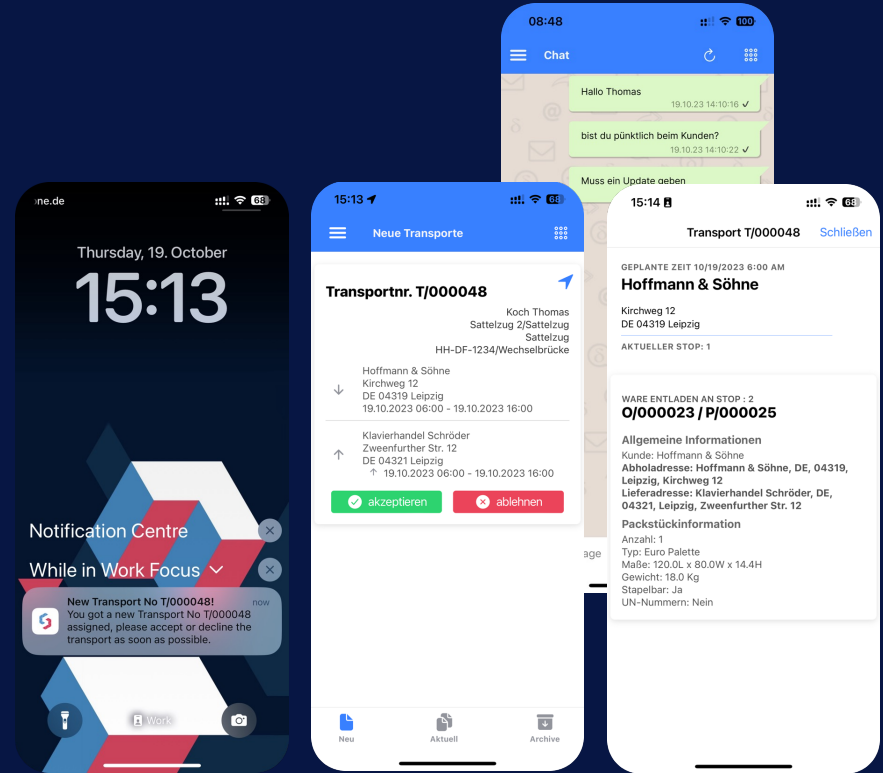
ne.de
68
Thursday, 19. October
15:13
Notification Centre
While in Work Focus
New Transport No T/000048!
now
You got a new Transport No T/000048 assigned, please accept or decline the transport as soon as possible.
Work

15:13
68
Neue Transporte
Transportnr. T/000048
Koch Thomas
Sattelzug 2/Sattelzug
Sattelzug
HH-DF-1234/Wechselbrücke
Hoffmann & Söhne
Kirchweg 12
DE 04319 Leipzig
19.10.2023 06:00 - 19.10.2023 16:00
Klavierhandel Schröder
Zweenfurther Str. 12
DE 04321 Leipzig
19.10.2023 06:00 - 19.10.2023 16:00
akzeptieren
ablehnen
Neu
Aktuell
Archive

08:48
100
Chat
Hallo Thomas
19.10.23 14:10:16 ✓
bist du pünktlich beim Kunden?
19.10.23 14:10:22 ✓
Muss ein Update geben
age

15:14
68
Transport T/000048
Schließen
GEPLANTE ZEIT 10/19/2023 6:00 AM
Hoffmann & Söhne
Kirchweg 12
DE 04319 Leipzig
AKTUELLER STOP: 1
WARE ENTLADEN AN STOP : 2
O/000023 / P/000025
Allgemeine Informationen
Kunde: Hoffmann & Söhne
Abholadresse: Hoffmann & Söhne, DE, 04319, Leipzig, Kirchweg 12
Lieferadresse: Klavierhandel Schröder, DE, 04321, Leipzig, Zweenfurther Str. 12
Packstückinformation
Anzahl: 1
Typ: Euro Palette
Maße: 120.0L x 80.0W x 14.4H
Gewicht: 18.0 Kg
Stapelbar: Ja
UN-Nummern: Nein